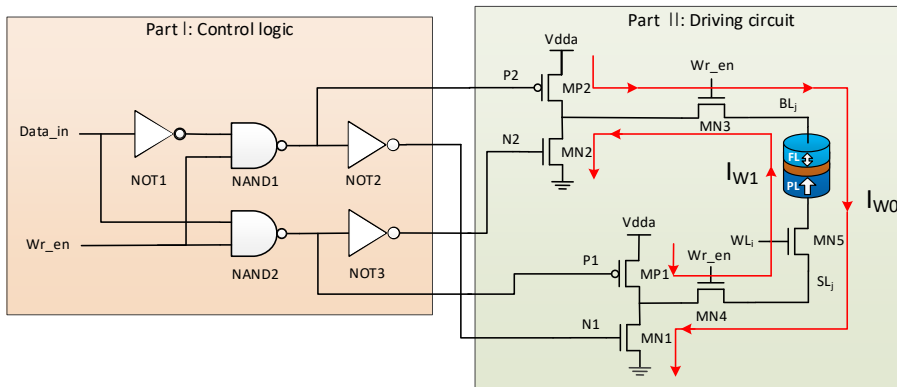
Part Ⅰ: Control logic

Data_in

NOT1

NAND1

NOT2

Wr_en

NAND2

NOT3

Part Ⅱ: Driving circuit

Vdda

P2

MP2

Wr_en

BL$_j$

MN3

N2

MN2

FL

PL

$I_{W1}$

$I_{W0}$

Vdda

WL$_i$

MN5

Wr_en

P1

MP1

SL$_j$

MN4

N1

MN1